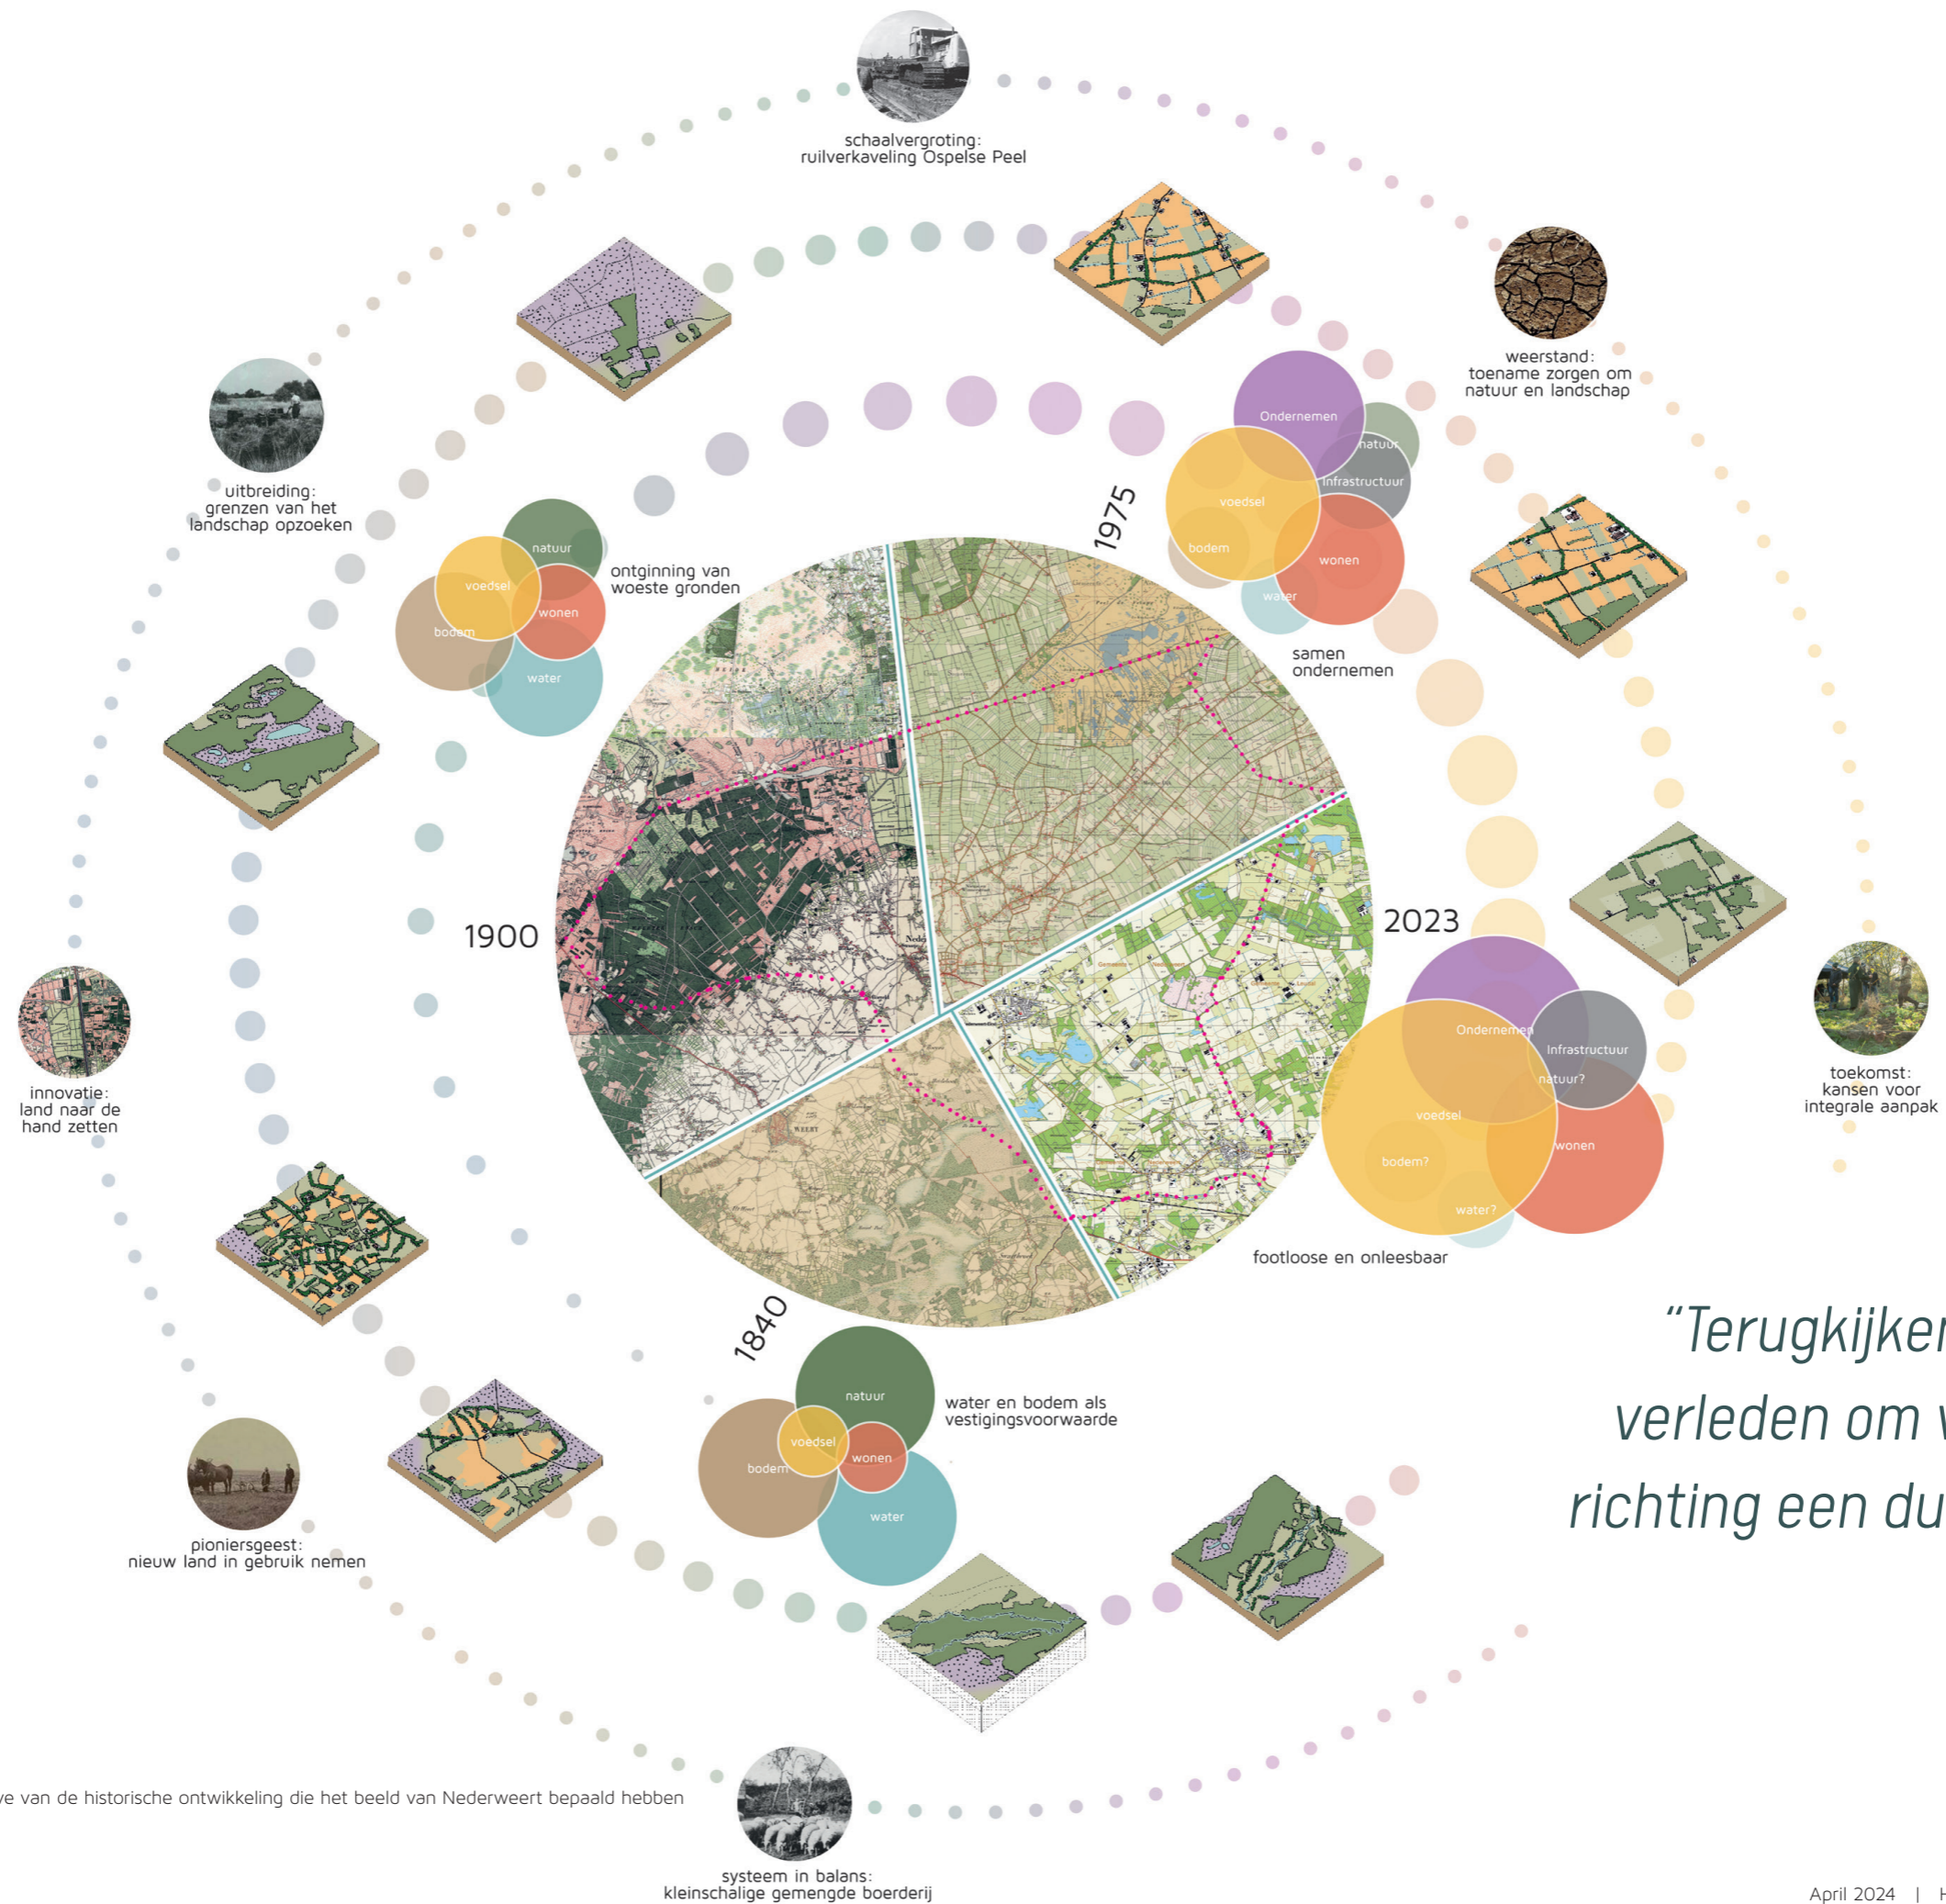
schaalvergroting: ruilverkaveling Ospelse Peel

weerstand: toename zorgen om natuur en landschap

uitbreiding: grenzen van het landschap opzoeken

Ondernemen
natuur
Infrastructuur
voedsel
bodem
wonen
water

samen ondernemen

natuur
voedsel
wonen
bodem
water

ontginning van woeste gronden

1975

1900

2023

Ondernemen
Infrastructuur
natuur?
voedsel
bodem?
wonen
water?

toekomst: kansen voor integrale aanpak

innovatie: land naar de hand zetten

footloose en onleesbaar

1840

natuur
voedsel
bodem
wonen
water

water en bodem als vestigingsvoorwaarde

“Terugkijken
verleden om v
richting een du

pioniersgeest: nieuw land in gebruik nemen

ve van de historische ontwikkeling die het beeld van Nederweert bepaald hebben

systeem in balans: kleinschalige gemengde boerderij

April 2024 | H